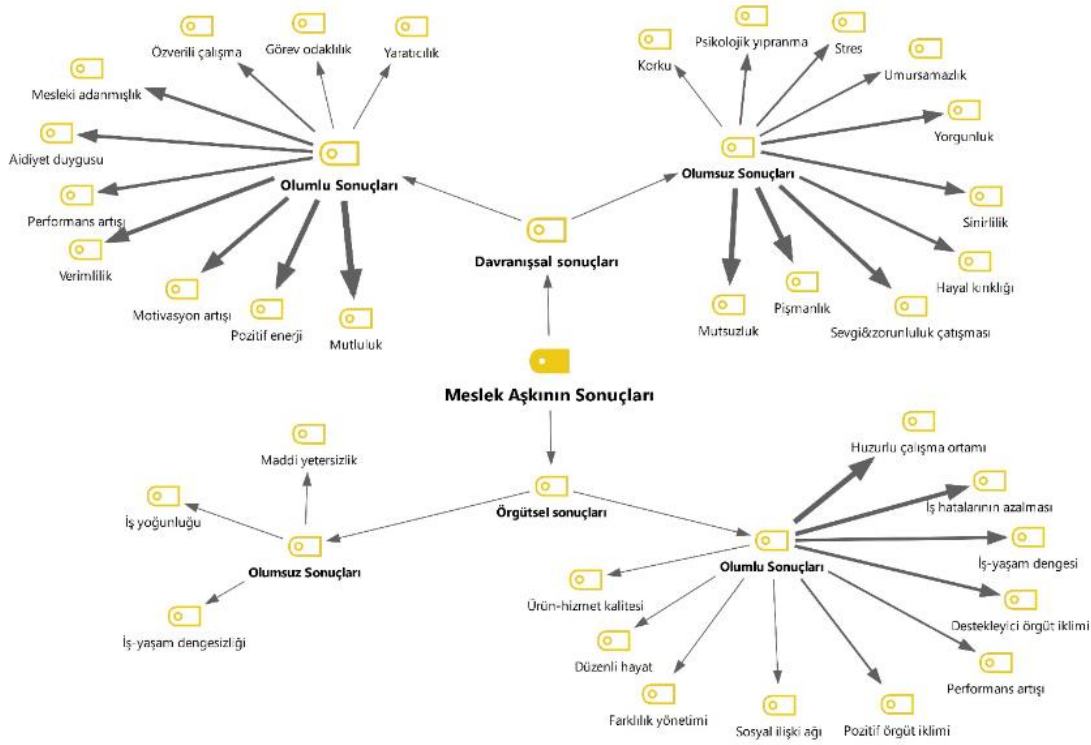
Özverili çalışma
Görev odaklılık
Yaratıcılık
Mesleki adanmışlık
Aidiyet duygusu
Performans artışı
Verimlilik
Motivasyon artışı
Pozitif enerji
Mutluluk
Olumlu Sonuçları

Korku
Psikolojik yıpranma
Stres
Umursamazlık
Yorgunluk
Sinirlilik
Hayal kırıklığı
Sevgi&zorunluluk çatışması
Pişmanlık
Mutsuzluk
Olumsuz Sonuçları

Davranışsal sonuçları

Meslek Aşkının Sonuçları

Örgütsel sonuçları

Maddi yetersizlik
İş yoğunluğu
Olumsuz Sonuçları
İş-yaşam dengesizliği

Huzurlu çalışma ortamı
İş hatalarının azalması
İş-yaşam dengesi
Destekleyici örgüt iklimi
Performans artışı
Pozitif örgüt iklimi
Sosyal ilişki ağı
Farklılık yönetimi
Düzenli hayat
Ürün-hizmet kalitesi
Olumlu Sonuçları